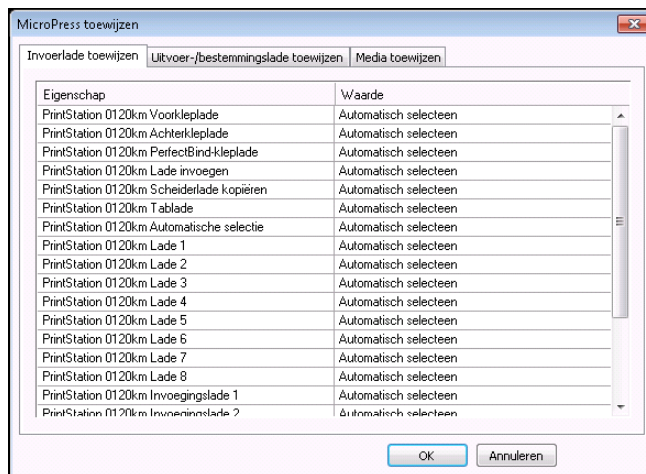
MicroPress toewijzen

Invoerlade toewijzen | Uitvoer-/bestemmingslade toewijzen | Media toewijzen

| Eigenschap | Waarde |
|---|---|
| PrintStation 0120km Voorkleplade | Automatisch selecteen |
| PrintStation 0120km Achterkleplade | Automatisch selecteen |
| PrintStation 0120km PerfectBind-kleplade | Automatisch selecteen |
| PrintStation 0120km Lade invoegen | Automatisch selecteen |
| PrintStation 0120km Scheiderlade kopiëren | Automatisch selecteen |
| PrintStation 0120km Tablade | Automatisch selecteen |
| PrintStation 0120km Automatische selectie | Automatisch selecteen |
| PrintStation 0120km Lade 1 | Automatisch selecteen |
| PrintStation 0120km Lade 2 | Automatisch selecteen |
| PrintStation 0120km Lade 3 | Automatisch selecteen |
| PrintStation 0120km Lade 4 | Automatisch selecteen |
| PrintStation 0120km Lade 5 | Automatisch selecteen |
| PrintStation 0120km Lade 6 | Automatisch selecteen |
| PrintStation 0120km Lade 7 | Automatisch selecteen |
| PrintStation 0120km Lade 8 | Automatisch selecteen |
| PrintStation 0120km Invoegingslade 1 | Automatisch selecteen |
| PrintStation 0120km Invoegingslade 2 | Automatisch selecteen |

OK | Annuleren